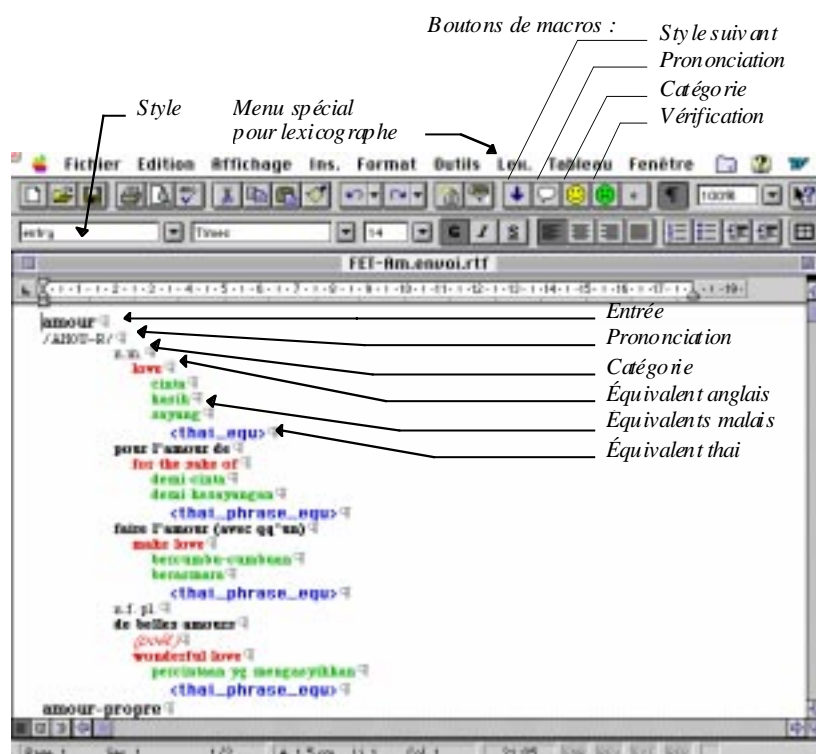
Boutons de macros :

Style suivant
Prononciation
Catégorie
Vérification

Style

Menu spécial pour lexicographe

Fichier Edition Affichage Ins. Format Outils Lex. Tableau Fenêtre

entry
Times
14

FET-Am.envoi.rtf

amour
/AMOU-R/
n.m.
love
cinta
kasih
sayang
<thai_equ>
pour l'amour de
for the sake of
demi cinta
demi kasayangan
<thai_phrase_equ>
faire l'amour (avec qq'un)
make love
bercumbu-cumbuan
berasmara
<thai_phrase_equ>
n.f. pl
de belles amours
(poét.)
wonderful love
percintaan yg mengasyikkan
<thai_phrase_equ>
amour-propre

Entrée
Prononciation
Catégorie
Équivalent anglais
Equivalents malais
Équivalent thai

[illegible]